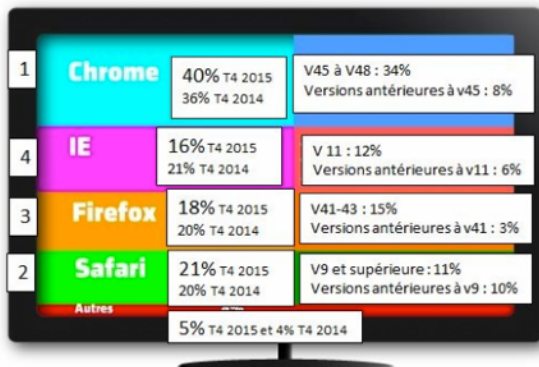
1

Chrome

40% T4 2015
36% T4 2014

V45 à V48 : 34%
Versions antérieures à v45 : 8%

4

IE

16% T4 2015
21% T4 2014

V 11 : 12%
Versions antérieures à v11 : 6%

3

Firefox

18% T4 2015
20% T4 2014

V41-43 : 15%
Versions antérieures à v41 : 3%

2

Safari

21% T4 2015
20% T4 2014

V9 et supérieure : 11%
Versions antérieures à v9 : 10%

Autres

5% T4 2015 et 4% T4 2014